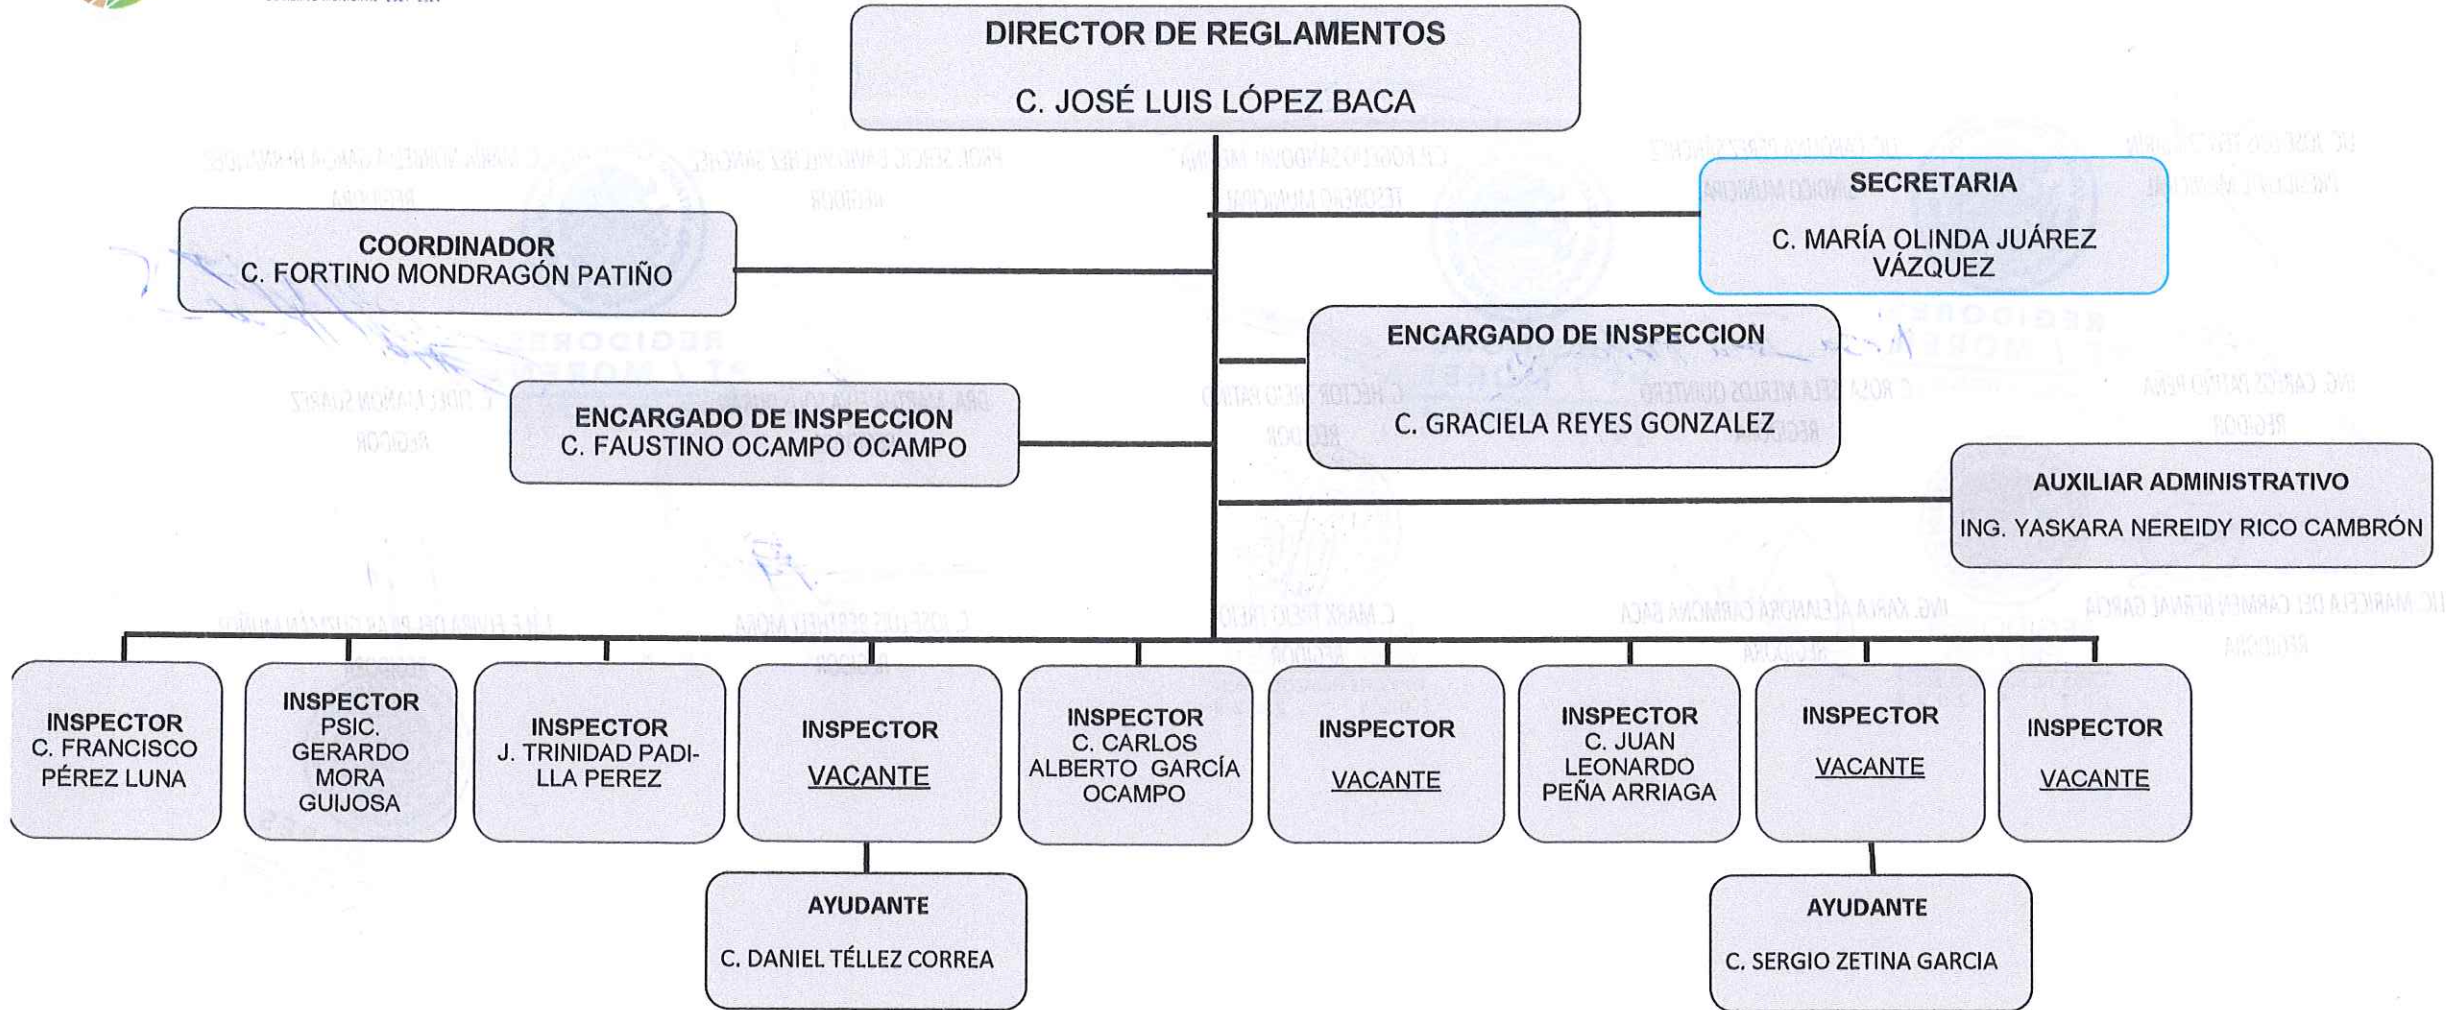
DIRECTOR DE REGLAMENTOS
C. JOSÉ LUIS LÓPEZ BACA

SECRETARIA
C. MARÍA OLINDA JUÁREZ VÁZQUEZ

COORDINADOR
C. FORTINO MONDRAGÓN PATIÑO

ENCARGADO DE INSPECCION
C. GRACIELA REYES GONZALEZ

ENCARGADO DE INSPECCION
C. FAUSTINO OCAMPO OCAMPO

AUXILIAR ADMINISTRATIVO
ING. YASKARA NEREIDY RICO CAMBRÓN

INSPECTOR
C. FRANCISCO PÉREZ LUNA

INSPECTOR
PSIC. GERARDO MORA GUIJOSA

INSPECTOR
J. TRINIDAD PADILLA PEREZ

INSPECTOR
VACANTE

INSPECTOR
C. CARLOS ALBERTO GARCÍA OCAMPO

INSPECTOR
VACANTE

INSPECTOR
C. JUAN LEONARDO PEÑA ARRIAGA

INSPECTOR
VACANTE

INSPECTOR
VACANTE

AYUDANTE
C. DANIEL TÉLLEZ CORREA

AYUDANTE
C. SERGIO ZETINA GARCIA